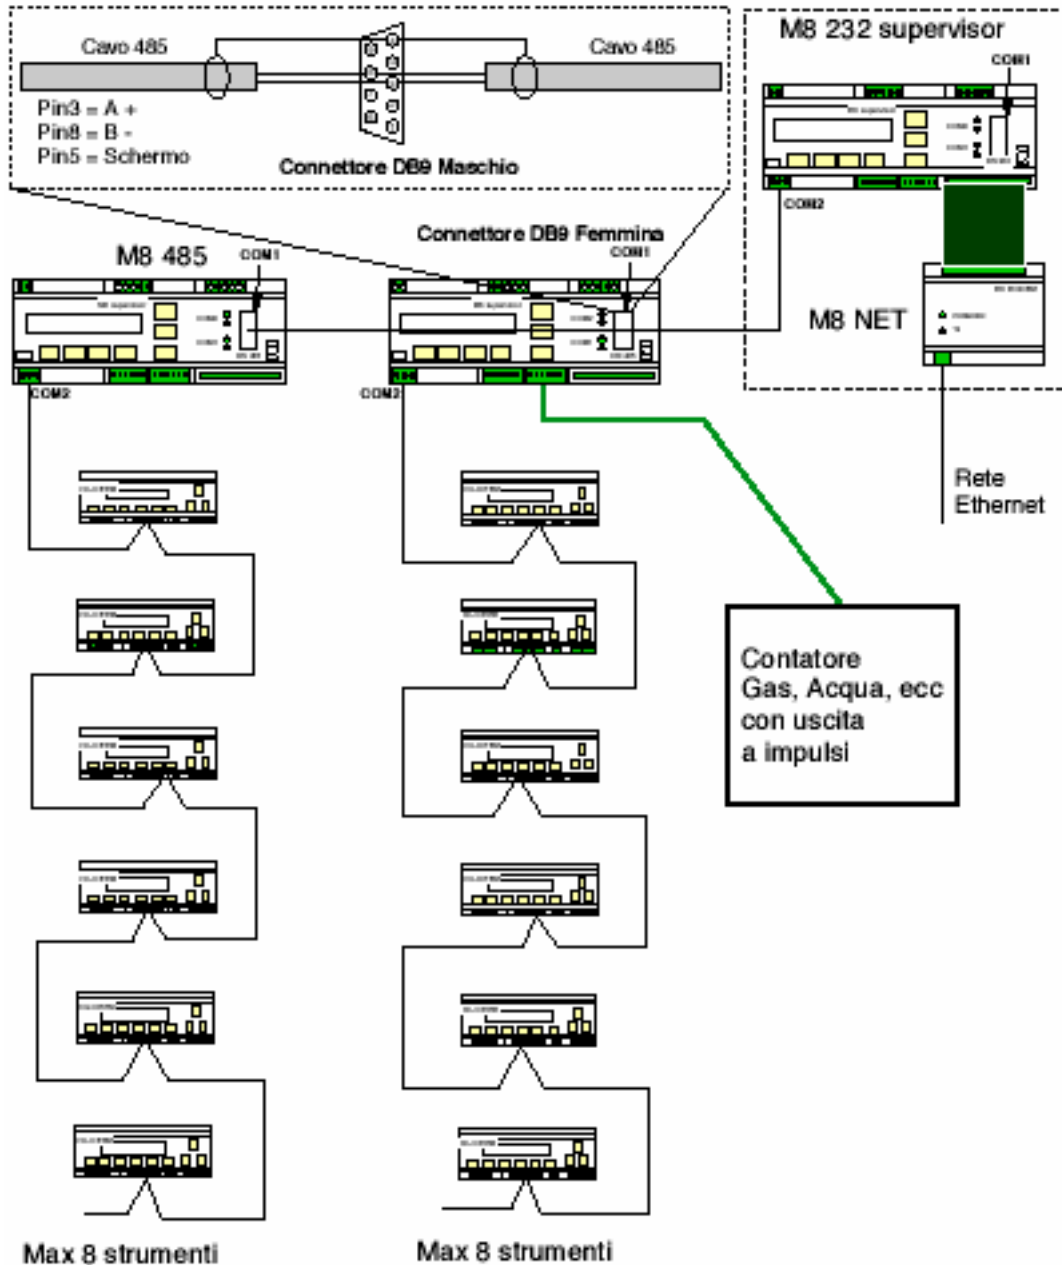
Cavo 485

Cavo 485

Pin3 = A +
Pin8 = B -
Pin5 = Schermo

Connettore DB9 Maschio

M8 232 supervisor

COM1

COM2

Connettore DB9 Femmina

M8 485

COM1

COM1

COM2

COM2

M8 NET

Rete Ethernet

Contatore Gas, Acqua, ecc con uscita a impulsi

Max 8 strumenti

Max 8 strumenti